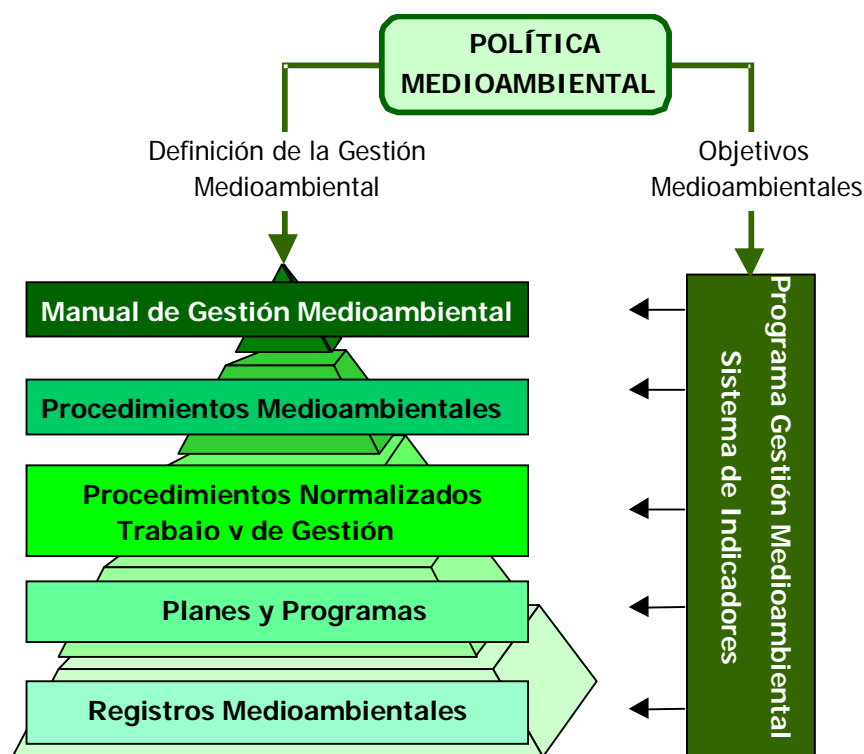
POLÍTICA MEDIOAMBIENTAL

Definición de la Gestión Medioambiental

Objetivos Medioambientales

Manual de Gestión Medioambiental

Procedimientos Medioambientales

Procedimientos Normalizados Trabaio v de Gestión

Planes y Programas

Registros Medioambientales

Programa Gestión Medioambiental

Sistema de Indicadores